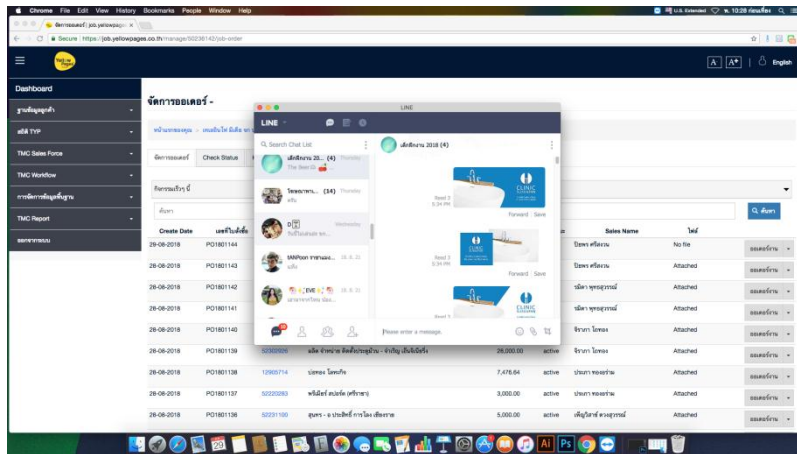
Chrome File Edit View History Bookmarks People Window Help
U.S. Extended 10:28

จัดการออเดอร์ | job.yellowpages

Secure | https://job.yellowpages.co.th/manage/50236142/job-order

A A+ English

Dashboard
ฐานข้อมูลลูกค้า
สถิติ TYP
TMC Sales Force
TMC Workflow
การจัดการข้อมูลพื้นฐาน
TMC Report
ออกจากระบบ

จัดการออเดอร์ -

จัดการออเดอร์ Check Status

กิจกรรมเริ่ม ปี

ค้นหา

Q ค้นหา

| Create Date | เลขที่ใบสั่งซื้อ | | | | | Sales Name | ไฟล์ | |
|---|---|---|---|---|---|---|---|---|
| 29-08-2018 | PO1801144 | | | | | ปิยพร ศรีสงวน | No file | ออเดอร์งาน |
| 28-08-2018 | PO1801143 | | | | | ปิยพร ศรีสงวน | Attached | ออเดอร์งาน |
| 28-08-2018 | PO1801142 | | | | | รติมา พุทธสุวรรณ์ | Attached | ออเดอร์งาน |
| 28-08-2018 | PO1801141 | | | | | รติมา พุทธสุวรรณ์ | Attached | ออเดอร์งาน |
| 28-08-2018 | PO1801140 | | | | | จิราภา โอทอง | Attached | ออเดอร์งาน |
| 28-08-2018 | PO1801139 | 52302926 | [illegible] | 26,000.00 | active | จิราภา โอทอง | Attached | ออเดอร์งาน |
| 28-08-2018 | PO1801138 | 12865714 | บ่อทอง โอทอง | 7,476.64 | active | ประภา ทองอร่าม | Attached | ออเดอร์งาน |
| 28-08-2018 | PO1801137 | 52220283 | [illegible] | 3,000.00 | active | ประภา ทองอร่าม | Attached | ออเดอร์งาน |
| 28-08-2018 | PO1801136 | 52231100 | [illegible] | 5,000.00 | active | เพ็ญวิลาส์ ทวงสุวรรณ์ | Attached | ออเดอร์งาน |

LINE
LINE
Search Chat List
เด็กฝึกงาน 2018 (4)
เด็กฝึกงาน 23... (4) Thursday
The Best ✿
ไซทอง/ทาง... (34) Thursday
D Wednesday
tAMPoon
EVE
Read 2 5:34 PM
Forward | Save
CLINIC
Read 2 5:35 PM
Forward | Save
Please enter a message.